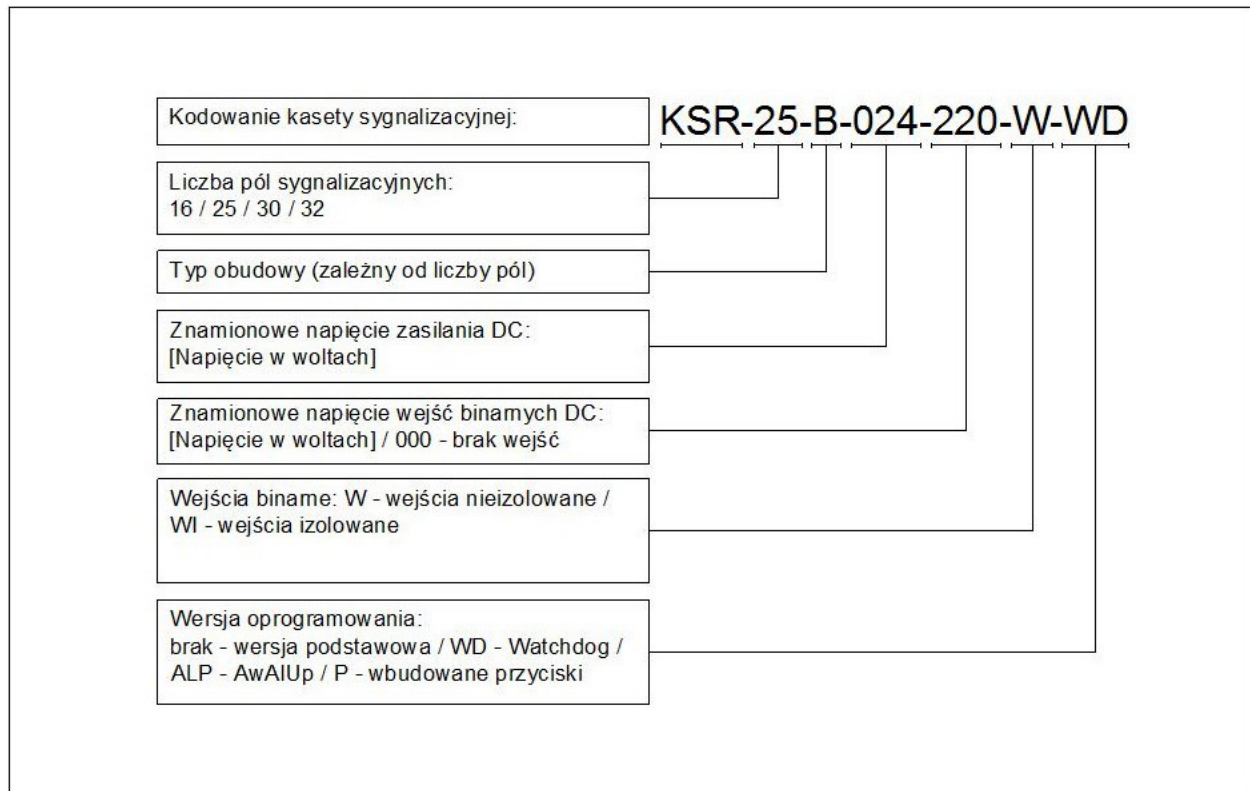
Kodowanie kasety sygnalizacyjnej:

KSR-25-B-024-220-W-WD

Liczba pól sygnalizacyjnych:
16 / 25 / 30 / 32

Typ obudowy (zależny od liczby pól)

Znamionowe napięcie zasilania DC:
[Napięcie w woltach]

Znamionowe napięcie wejść binarnych DC:
[Napięcie w woltach] / 000 - brak wejść

Wejścia binarne: W - wejścia nieizolowane /
WI - wejścia izolowane

Wersja oprogramowania:
brak - wersja podstawowa / WD - Watchdog /
ALP - AwAlUp / P - wbudowane przyciski